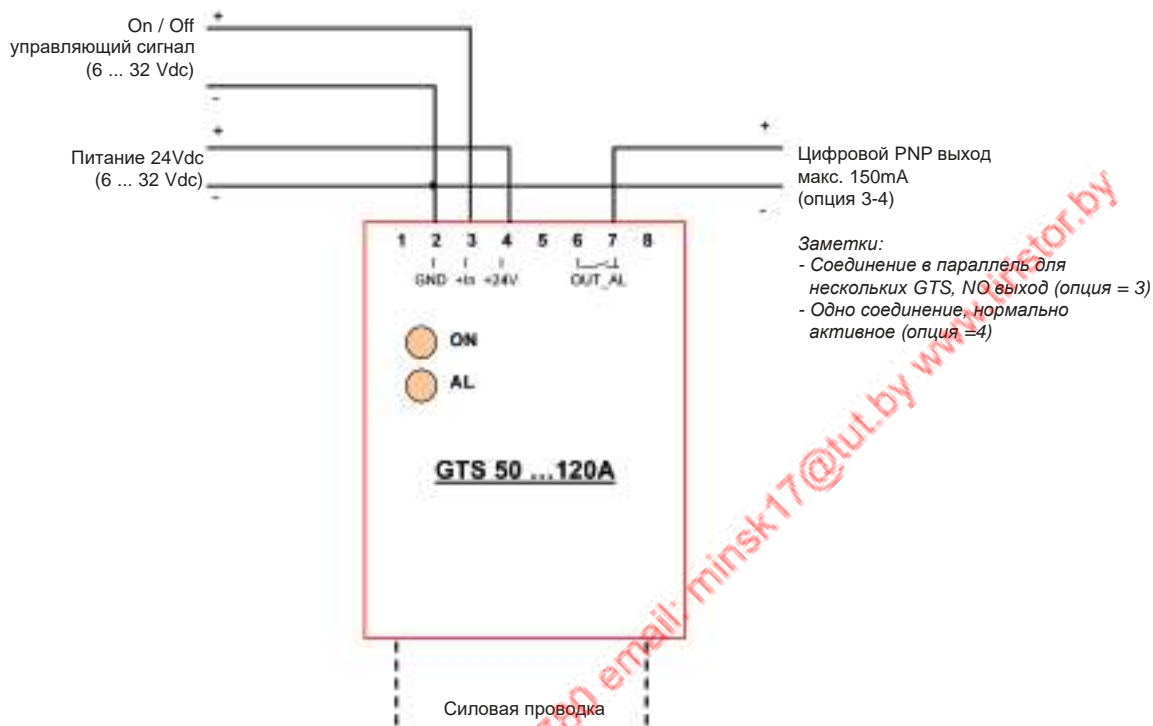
On / Off
управляющий сигнал
(6 ... 32 Vdc)

+
-
+
-

Питание 24Vdc
(6 ... 32 Vdc)

+
-

Цифровой PNP выход
макс. 150mA
(опция 3-4)

1 2 3 4 5 6 7 8
GND +In +24V OUT_AL

Заметки:
- Соединение в параллель для нескольких GTS, NO выход (опция = 3)
- Одно соединение, нормально активное (опция =4)

ON
AL

GTS 50 ...120A

Силовая проводка

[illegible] email: minsk17@tut.by www.tiristor.by